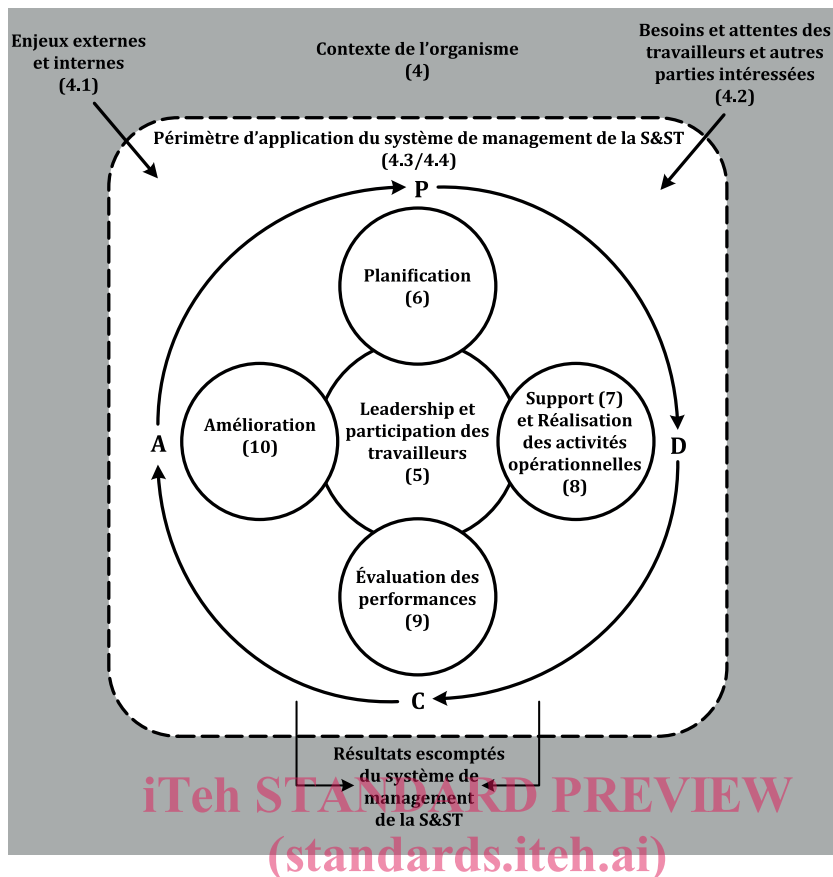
Enjeux externes et internes (4.1)

Contexte de l'organisme (4)

Besoins et attentes des travailleurs et autres parties intéressées (4.2)

Périmètre d'application du système de management de la S&ST (4.3/4.4)

P

Planification (6)

Amélioration (10)

Leadership et participation des travailleurs (5)

Support (7) et Réalisation des activités opérationnelles (8)

A

D

Évaluation des performances (9)

C

Résultats escomptés du système de management de la S&ST

iTeh STANDARD PREVIEW (standards.iteh.ai)